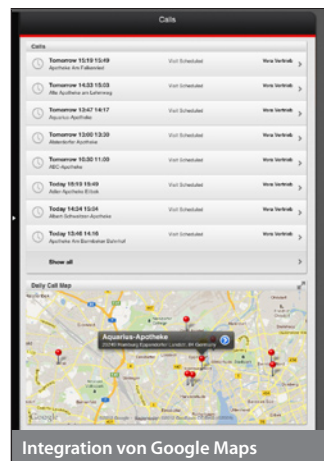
Calls

Calls

Tomorrow 15:19 13:49
Apotheke am Falkenried
Visit Scheduled
Vera Vertrieb

Tomorrow 14:33 15:03
Alte Apotheke am Lehmweg
Visit Scheduled
Vera Vertrieb

Tomorrow 12:47 14:17
Aquarius-Apotheke
Visit Scheduled
Vera Vertrieb

Tomorrow 13:00 13:30
Alsterdorfer Apotheke
Visit Scheduled
Vera Vertrieb

Tomorrow 10:30 11:00
ABC-Apotheke
Visit Scheduled
Vera Vertrieb

Today 15:19 15:49
Adler-Apotheke Eilbek
Visit Scheduled
Vera Vertrieb

Today 14:34 15:04
Albert-Schweitzer-Apotheke
Visit Scheduled
Vera Vertrieb

Today 13:48 14:18
Apotheke Am Barmbeker Bahnhof
Visit Scheduled
Vera Vertrieb

Show all

Daily Call Map

Aquarius-Apotheke
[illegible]

Google

Integration von Google Maps